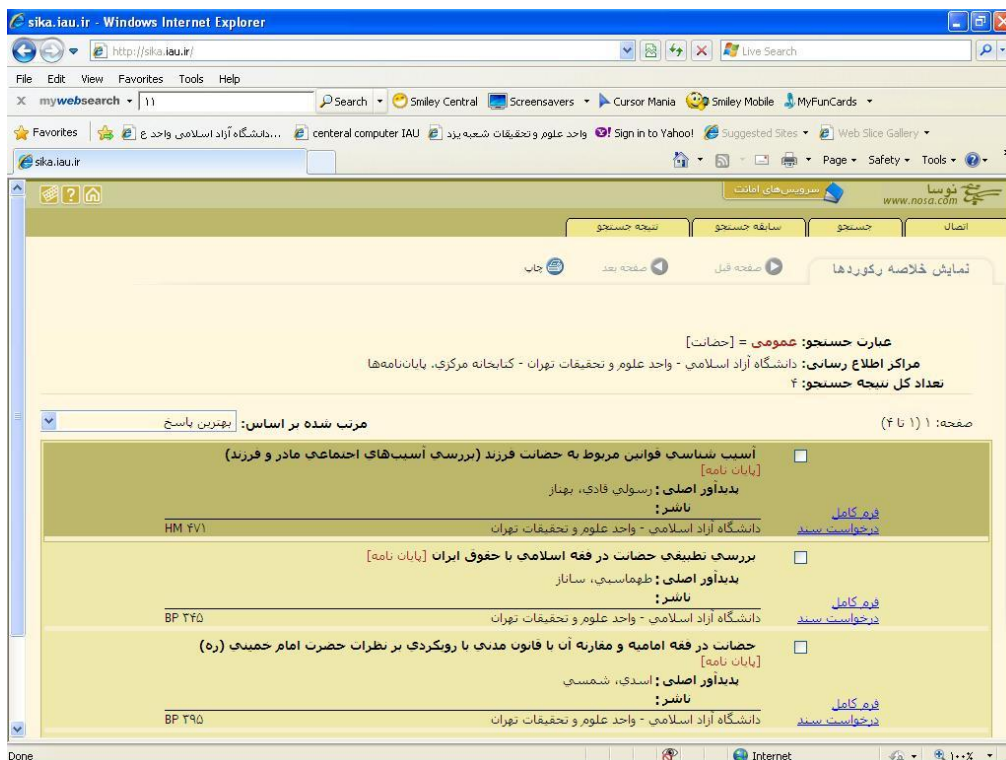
sika.iau.ir - Windows Internet Explorer

http://sika.iau.ir/

Live Search

File Edit View Favorites Tools Help

mywebsearch ▾ ۱۱

Search ▾ Smiley Central Screensavers ▾ Cursor Mania Smiley Mobile MyFunCards ▾

Favorites | ...دانشگاه آزاد اسلامی واحد ع | centeral computer IAU | واحد علوم و تحقیقات شعبه یزد | Sign in to Yahoo! | Suggested Sites ▾ | Web Slice Gallery ▾

sika.iau.ir

Page ▾ Safety ▾ Tools ▾

سرویس‌های امانت

نوسا www.nosa.com

اتصال | جستجو | سابقه جستجو | نتیجه جستجو

نمایش خلاصه رکوردها

صفحه قبل | صفحه بعد | چاپ

عبارت جستجو: عمومی = [حضانت]

مراکز اطلاع رسانی: دانشگاه آزاد اسلامی - واحد علوم و تحقیقات تهران - کتابخانه مرکزی. پایان‌نامه‌ها

تعداد کل نتیجه جستجو: ۴

صفحه: ۱ (۱ تا ۴)

مرتب شده بر اساس: بهترین پاسخ

آسیب شناسی قوانین مربوط به حضانت فرزند (بررسی آسیب‌های اجتماعی مادر و فرزند) [پایان نامه]
پدیدآور اصلی: رسولی فادی، بهناز
ناشر:
دانشگاه آزاد اسلامی - واحد علوم و تحقیقات تهران
HM ۴۷۱
فرم کامل
درخواست سند

بررسی تطبیقی حضانت در فقه اسلامی با حقوق ایران [پایان نامه]
پدیدآور اصلی: طهماسبی، ساناز
ناشر:
دانشگاه آزاد اسلامی - واحد علوم و تحقیقات تهران
BP ۳۴۵
فرم کامل
درخواست سند

حضانت در فقه امامیه و مقارنه آن با قانون مدنی با رویکردی بر نظرات حضرت امام خمینی (ره) [پایان نامه]
پدیدآور اصلی: اسدی، شمسی
ناشر:
دانشگاه آزاد اسلامی - واحد علوم و تحقیقات تهران
BP ۳۹۵
فرم کامل
درخواست سند

Done

Internet

۱۰۰٪